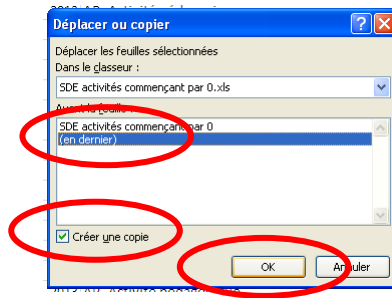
Déplacer ou copier

Déplacer les feuilles sélectionnées
Dans le classeur :

SDE activités commençant par 0.xls

Avant la feuille :

SDE activités commençant par 0
(en dernier)

Créer une copie

OK
Annuler